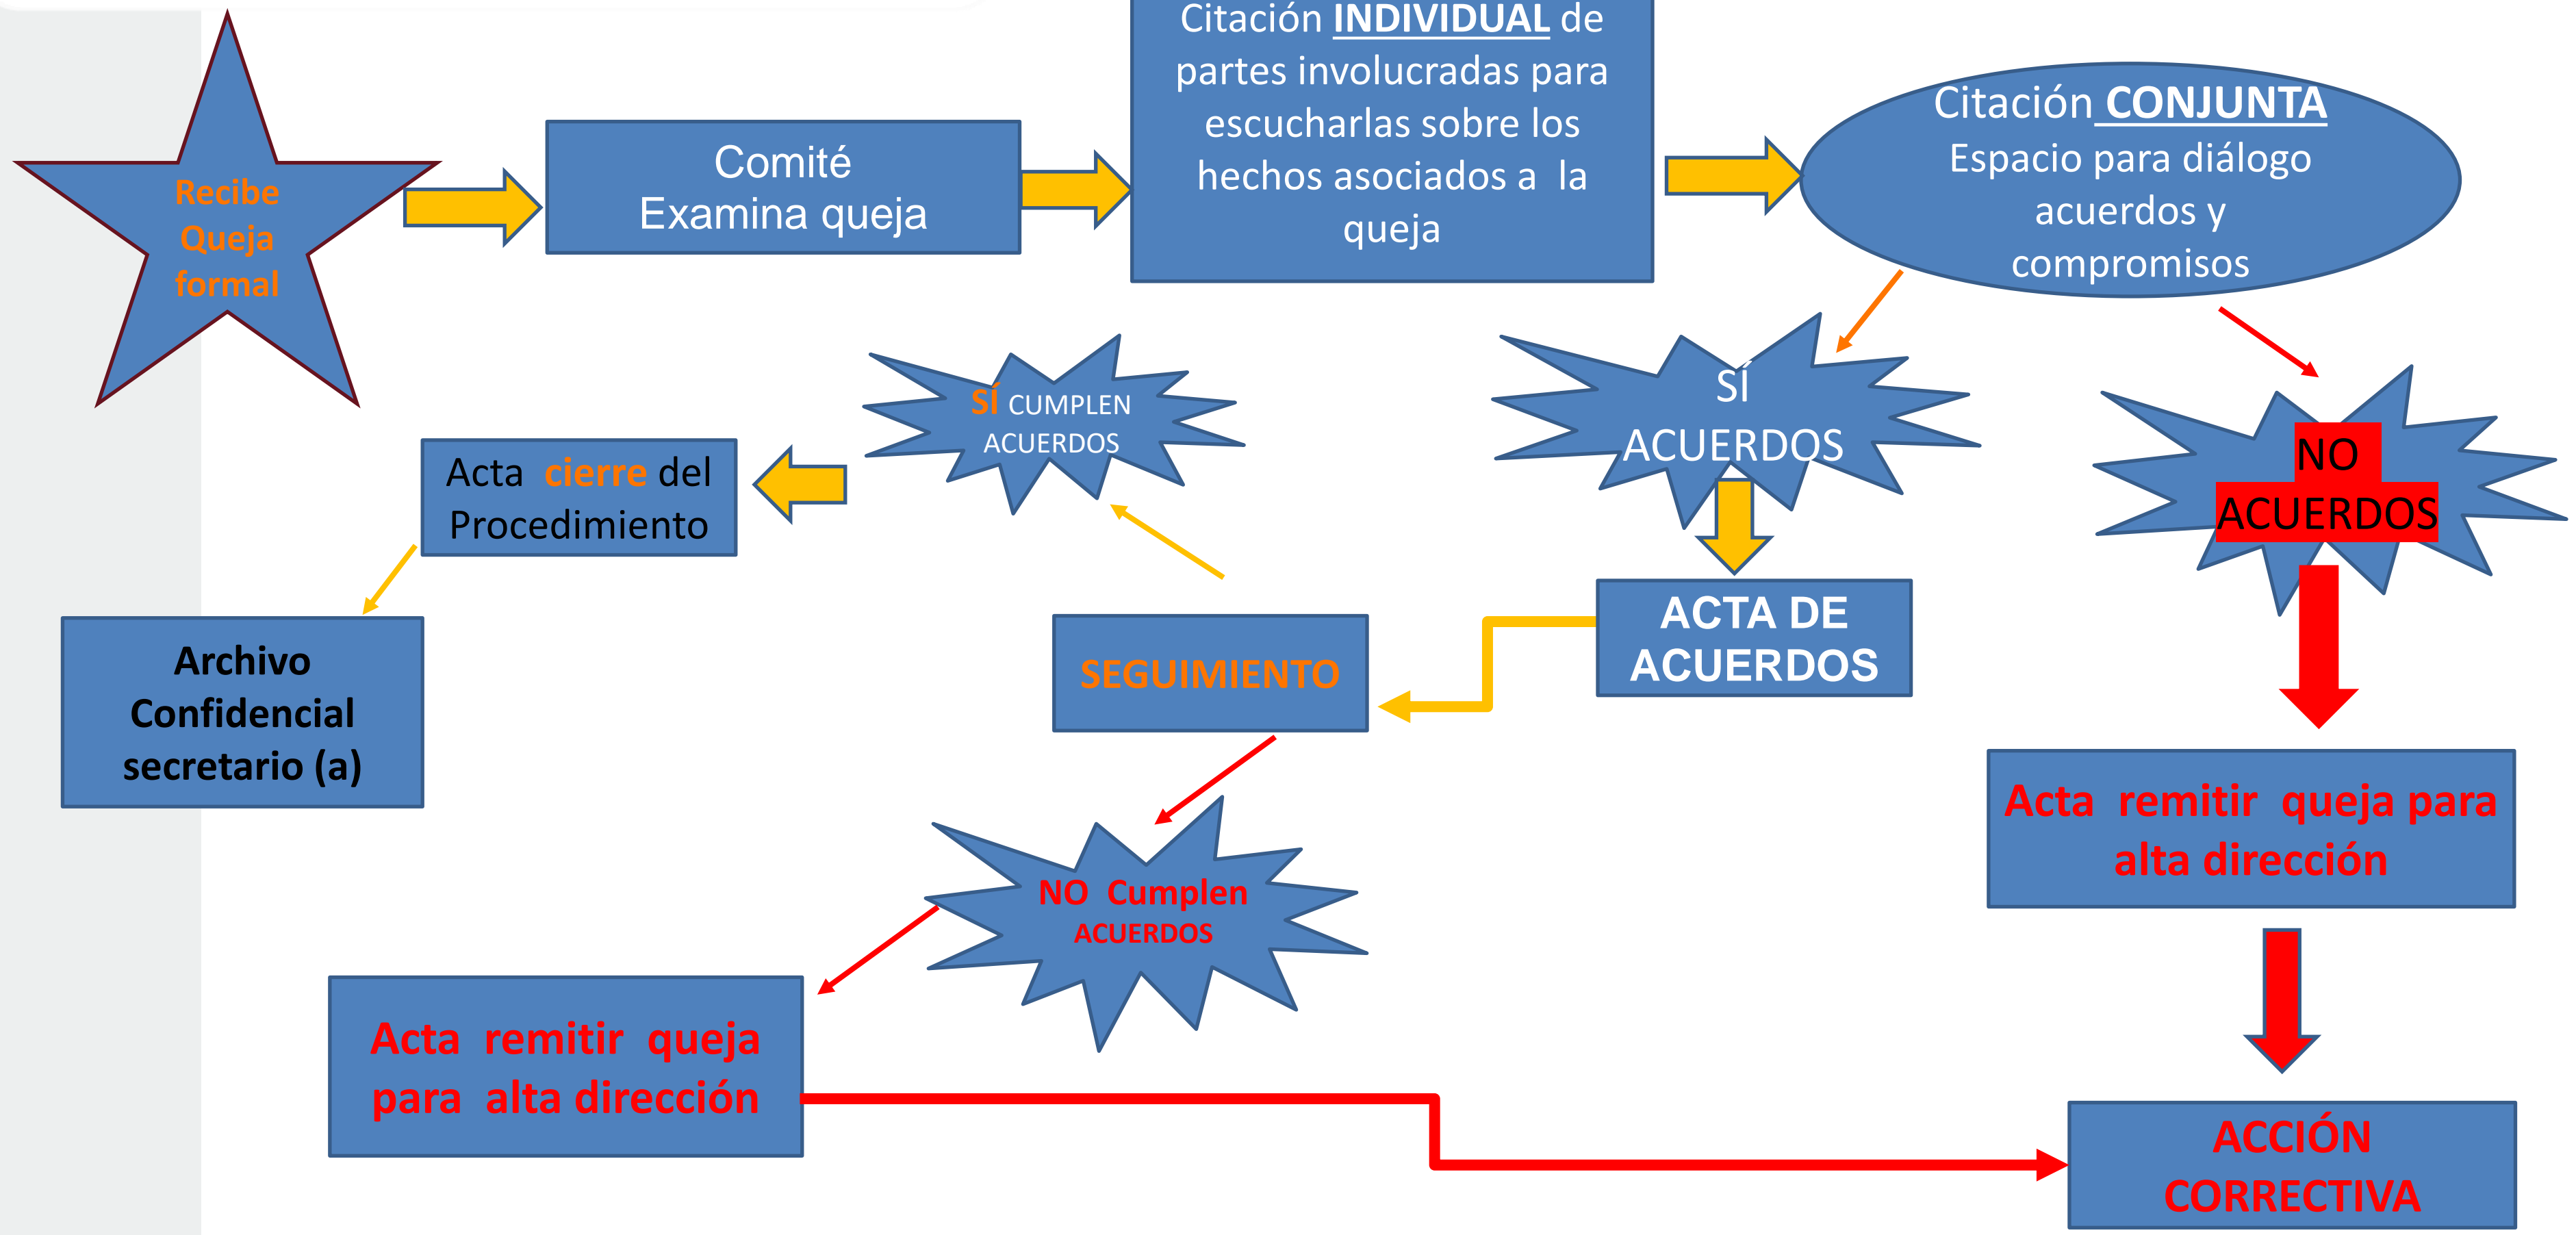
Recibe Queja formal

Comité Examina queja

Citación INDIVIDUAL de partes involucradas para escucharlas sobre los hechos asociados a la queja

Citación CONJUNTA Espacio para diálogo acuerdos y compromisos

SÍ CUMPLEN ACUERDOS

SÍ ACUERDOS

NO ACUERDOS

Acta cierre del Procedimiento

Archivo Confidencial secretario (a)

SEGUIMIENTO

ACTA DE ACUERDOS

Acta remitir queja para alta dirección

NO Cumplen ACUERDOS

Acta remitir queja para alta dirección

ACCIÓN CORRECTIVA